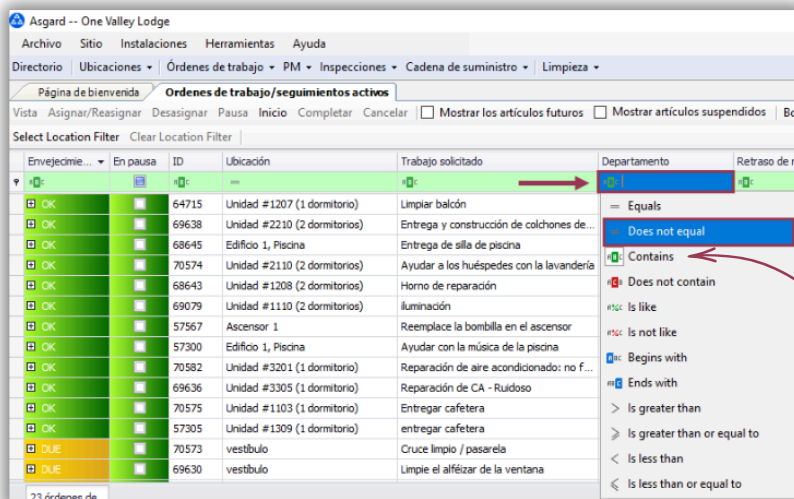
Asgard -- One Valley Lodge

Archivo Sitio Instalaciones Herramientas Ayuda

Directorio | Ubicaciones ▾ | Órdenes de trabajo ▾ PM ▾ Inspecciones ▾ Cadena de suministro ▾ | Limpieza ▾

Página de bienvenida | Ordenes de trabajo/seguimientos activos

Vista Asignar/Reasignar Desasignar Pausa Inicio Completar Cancelar | Mostrar los artículos futuros | Mostrar artículos suspendidos | Bo

Select Location Filter Clear Location Filter

| Envejecimie... | En pausa | ID | Ubicación | Trabajo solicitado | Departamento | Retraso de r |
|---|---|---|---|---|---|---|
| OK | | 64715 | Unidad #1207 (1 dormitorio) | Limpiar balcón | | |
| OK | | 69638 | Unidad #2210 (2 dormitorios) | Entrega y construcción de colchones de... | | |
| OK | | 68645 | Edificio 1, Piscina | Entrega de silla de piscina | | |
| OK | | 70574 | Unidad #2110 (2 dormitorios) | Ayudar a los huéspedes con la lavandería | | |
| OK | | 68643 | Unidad #1208 (2 dormitorios) | Horno de reparación | | |
| OK | | 69079 | Unidad #1110 (2 dormitorios) | iluminación | | |
| OK | | 57567 | Ascensor 1 | Reemplace la bombilla en el ascensor | | |
| OK | | 57300 | Edificio 1, Piscina | Ayudar con la música de la piscina | | |
| OK | | 70582 | Unidad #3201 (1 dormitorio) | Reparación de aire acondicionado: no f... | | |
| OK | | 69636 | Unidad #3305 (1 dormitorio) | Reparación de CA - Ruidoso | | |
| OK | | 70575 | Unidad #1103 (1 dormitorio) | Entregar cafetera | | |
| OK | | 57305 | Unidad #1309 (1 dormitorio) | entregar cafetera | | |
| DUE | | 70573 | vestíbulo | Cruce limpio / pasarela | | |
| DUE | | 69630 | vestíbulo | Limpie el alféizar de la ventana | | |

Equals
Does not equal
Contains
Does not contain
Is like
Is not like
Begins with
Ends with
Is greater than
Is greater than or equal to
Is less than
Is less than or equal to

23 órdenes de